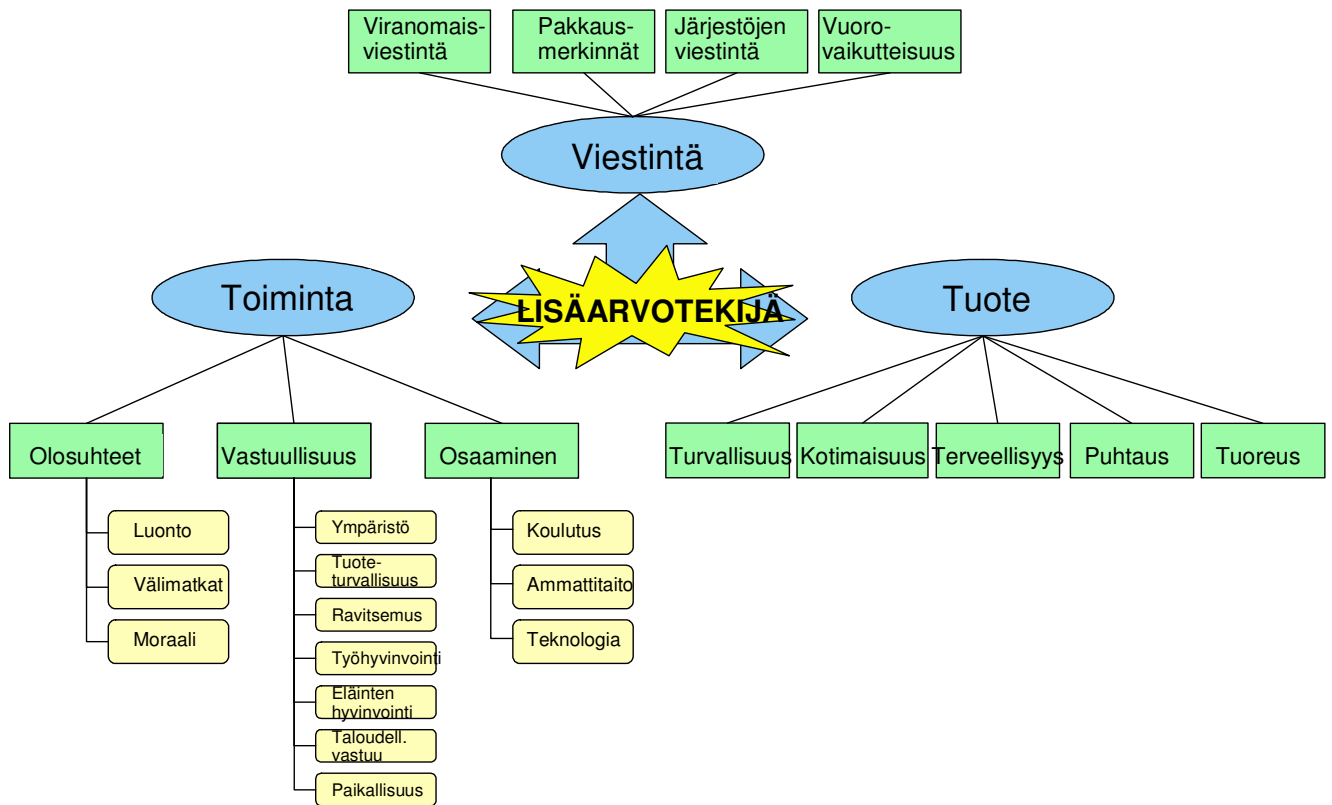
Viranomaisviestintä

Pakkausmerkinnät

Järjestöjen viestintä

Vuorovaikutteisuus

Viestintä

LISÄARVOTEKIJÄ

Toiminta

Tuote

Olosuhteet

Vastuullisuus

Osaaminen

Turvallisuus

Kotimaisuus

Terveellisyys

Puhtaus

Tuoreus

Luonto

Välimatkat

Moraali

Ympäristö

Tuoteturvallisuus

Ravitsemus

Työhyvinvointi

Eläinten hyvinvointi

Taloudell. vastuu

Paikallisuus

Koulutus

Ammattitaito

Teknologia